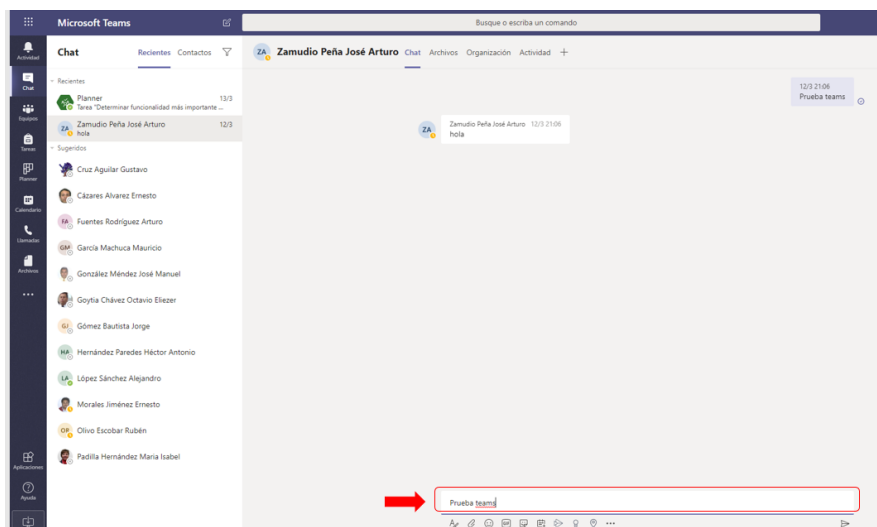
Microsoft Teams

Busque o escriba un comando

Actividad
Chat
Equipos
Tareas
Planner
Calendario
Llamadas
Archivos
...
Aplicaciones
Ayuda

Chat
Recientes Contactos

Recientes
Planner 13/3
Tarea "Determinar funcionalidad más importante ...
ZA Zamudio Peña José Arturo 12/3
hola
Sugeridos
Cruz Aguilar Gustavo
Cázares Alvarez Ernesto
FA Fuentes Rodríguez Arturo
GM García Machuca Mauricio
González Méndez José Manuel
Goytia Chávez Octavio Eliezer
GJ Gómez Bautista Jorge
HA Hernández Paredes Héctor Antonio
LA López Sánchez Alejandro
Morales Jiménez Ernesto
OR Olivo Escobar Rubén
Padilla Hernández Maria Isabel

ZA Zamudio Peña José Arturo Chat Archivos Organización Actividad +

12/3 21:06
Prueba teams

ZA Zamudio Peña José Arturo 12/3 21:06
hola

Prueba teams